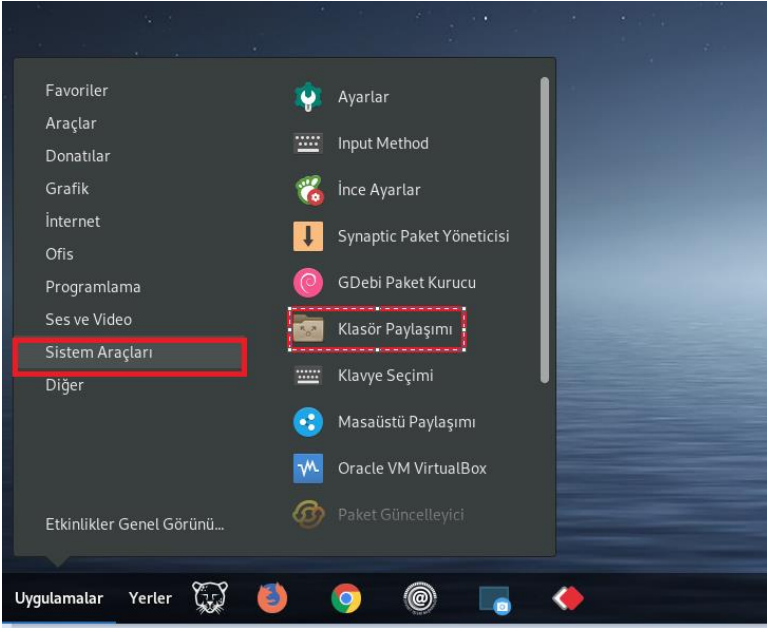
Favoriler
Araçlar
Donatılar
Grafik
İnternet
Ofis
Programlama
Ses ve Video
Sistem Araçları
Diğer

Etkinlikler Genel Görünü...

Ayarlar
Input Method
İnce Ayarlar
Synaptic Paket Yöneticisi
GDebi Paket Kurucu
Klasör Paylaşımı
Klavye Seçimi
Masaüstü Paylaşımı
Oracle VM VirtualBox
Paket Güncelleyici

Uygulamalar Yerler